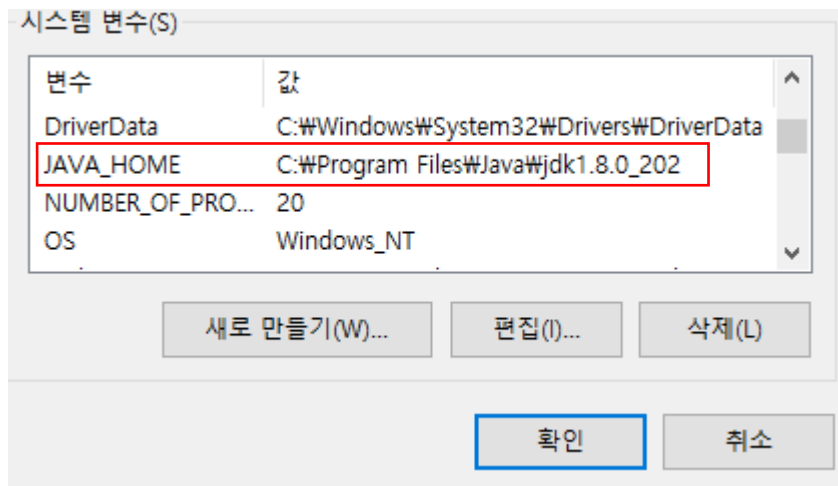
시스템 변수(S)

| 변수 | 값 |
|---|---|
| DriverData | C:₩Windows₩System32₩Drivers₩DriverData |
| JAVA_HOME | C:₩Program Files₩Java₩jdk1.8.0_202 |
| NUMBER_OF_PRO... | 20 |
| OS | Windows_NT |

새로 만들기(W)... 편집(I)... 삭제(L)

확인 취소